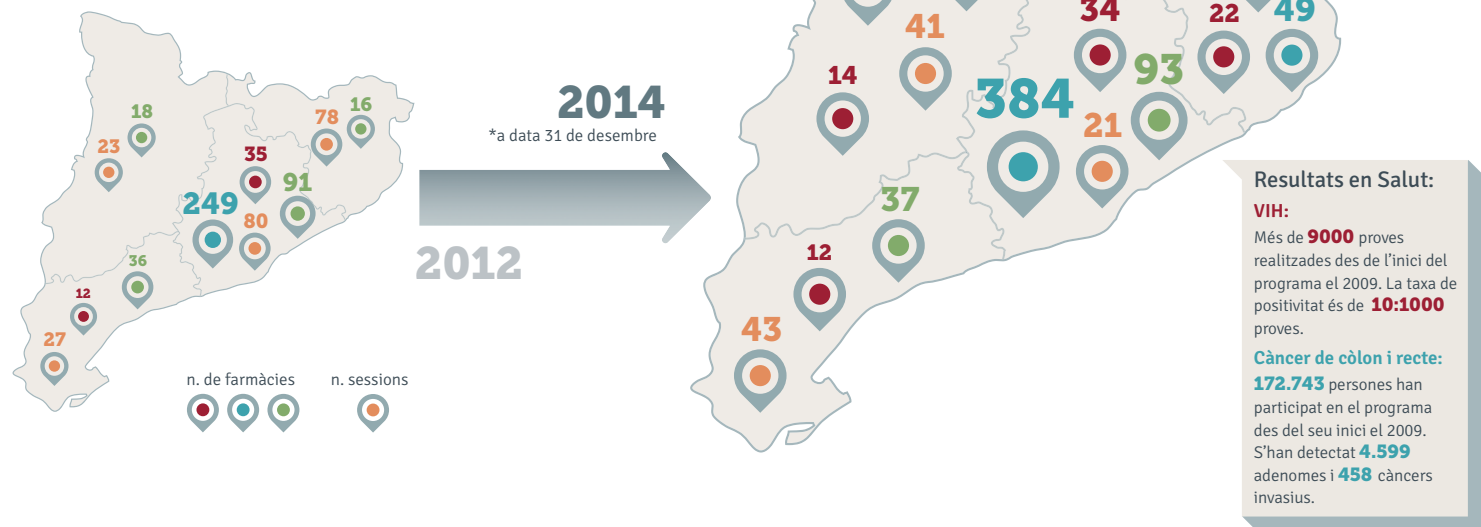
18
16
78
23
35
91
249
80
36
12
27

n. de farmàcies
n. sessions

2014
*a data 31 de desembre

2012

41
34
22
49
14
384
93
21
37
12
43

Resultats en Salut:

VIH:
Més de 9000 proves realitzades des de l'inici del programa el 2009. La taxa de positivitat és de 10:1000 proves.

Càncer de còlon i recte:
172.743 persones han participat en el programa des del seu inici el 2009. S'han detectat 4.599 adenomes i 458 càncers invasius.